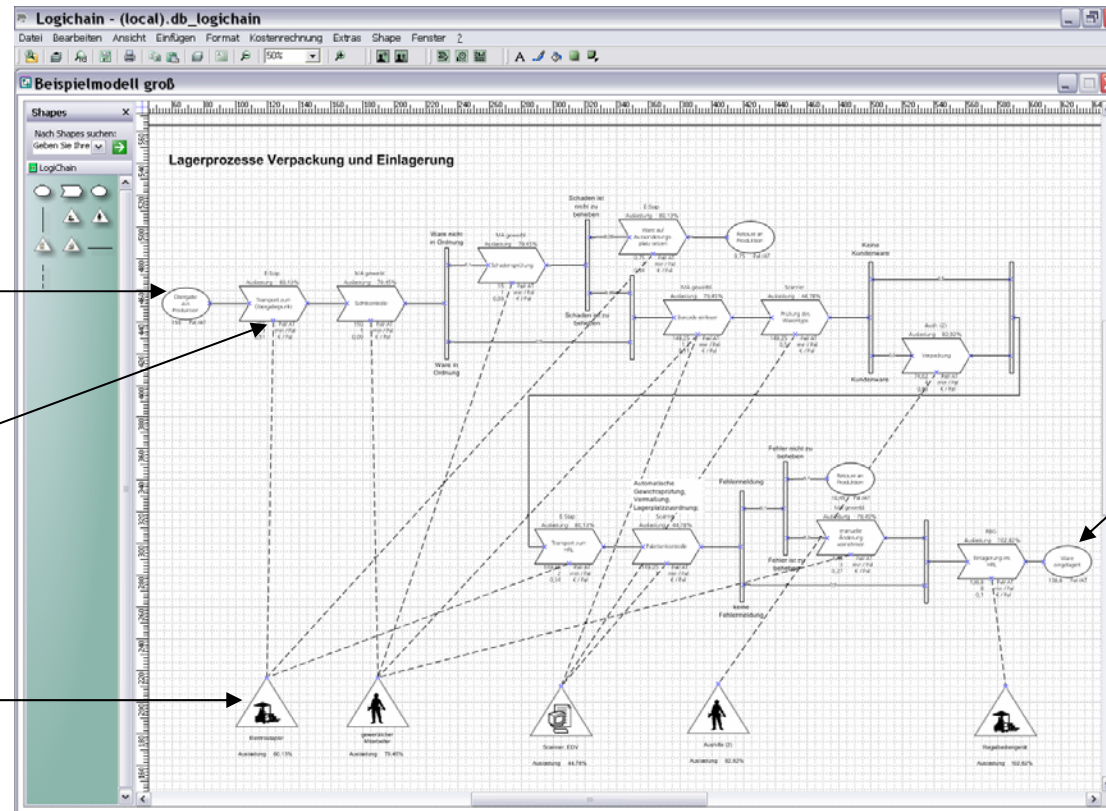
Logichain - (local).db_logichain

Datei Bearbeiten Ansicht Einfügen Format Kostenrechnung Extras Shape Fenster ?

50%

Beispielmodell groß

Shapes

Nach Shapes suchen:

Geben Sie Ihre

LogiChain

Lagerprozesse Verpackung und Einlagerung

Übergabe aus Produktion

E-Stap Auslastung 80,13%

Transport zum Übergabepunkt

MA gewerbl. Auslastung 79,45%

Sichtkontrolle

Ware nicht in Ordnung

Ware in Ordnung

MA gewerbl. Auslastung 79,45%

Schadensprüfung

Schaden ist nicht zu beheben

Schaden ist zu beheben

E-Stap Auslastung 80,13%

Ware auf Aussonderungsplatz setzen

Retoure an Produktion

MA gewerbl. Auslastung 79,45%

Barcode erfasst

Scanner Auslastung 44,78%

Prüfung des Wareneingangs

Keine Kundenware

Kundenware

Aushilfe (2) Auslastung 82,92%

Verpackung

Automatische Gewichtsprüfung, Vermaßung, Lagerplatzzuordnung.

E-Stap Auslastung 80,13%

Transport zum HRL

Scanner Auslastung 44,78%

Fehlerkontrolle

Fehlermeldung

keine Fehlermeldung

Fehler nicht zu beheben

Retoure an Produktion

MA gewerbl. Auslastung 79,45%

manuelle Änderung vornehmen

Fehler ist zu beheben

RBG Auslastung 102,82%

Einlagerung im HRL

Ware eingelagert

Kommissionierer Auslastung 80,13%

gewerblicher Mitarbeiter Auslastung 79,45%

Scanner, EDV Auslastung 44,78%

Aushilfe (2) Auslastung 82,92%

Regalbediengerät Auslastung 102,82%